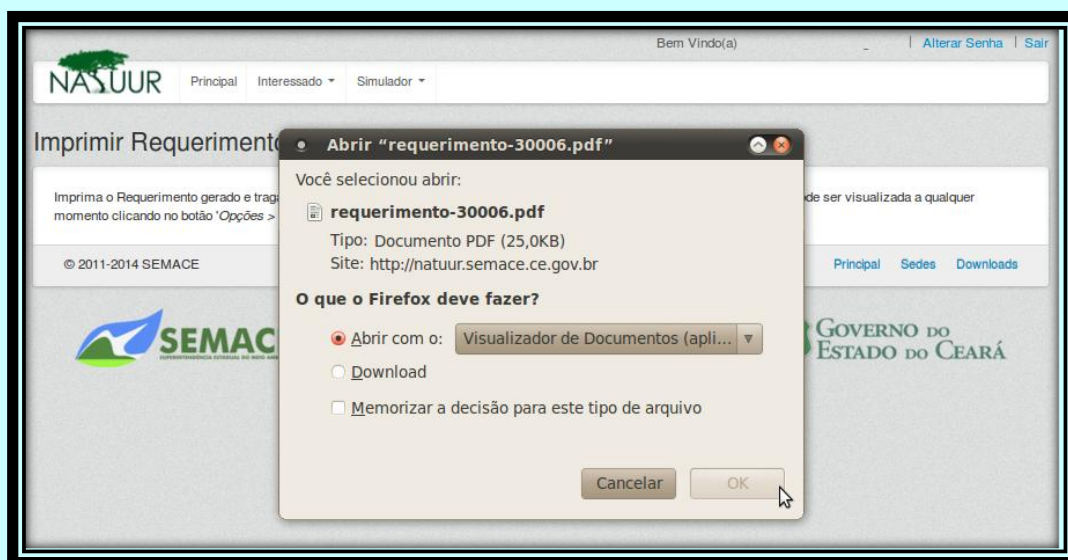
Bem Vindo(a) | Alterar Senha | Sair

NATUUR Principal Interessado ▾ Simulador ▾

Imprimir Requeriment

Imprima o Requerimento gerado e traga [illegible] de ser visualizada a qualquer momento clicando no botão '*Opções >* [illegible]

© 2011-2014 SEMACE

Principal Sedes Downloads

SEMAC

GOVERNO DO ESTADO DO CEARÁ

Abrir "requerimento-30006.pdf"

Você selecionou abrir:

requerimento-30006.pdf

Tipo: Documento PDF (25,0KB)

Site: http://natuur.semace.ce.gov.br

O que o Firefox deve fazer?

Abrir com o: Visualizador de Documentos (apli...

Download

Memorizar a decisão para este tipo de arquivo

Cancelar OK